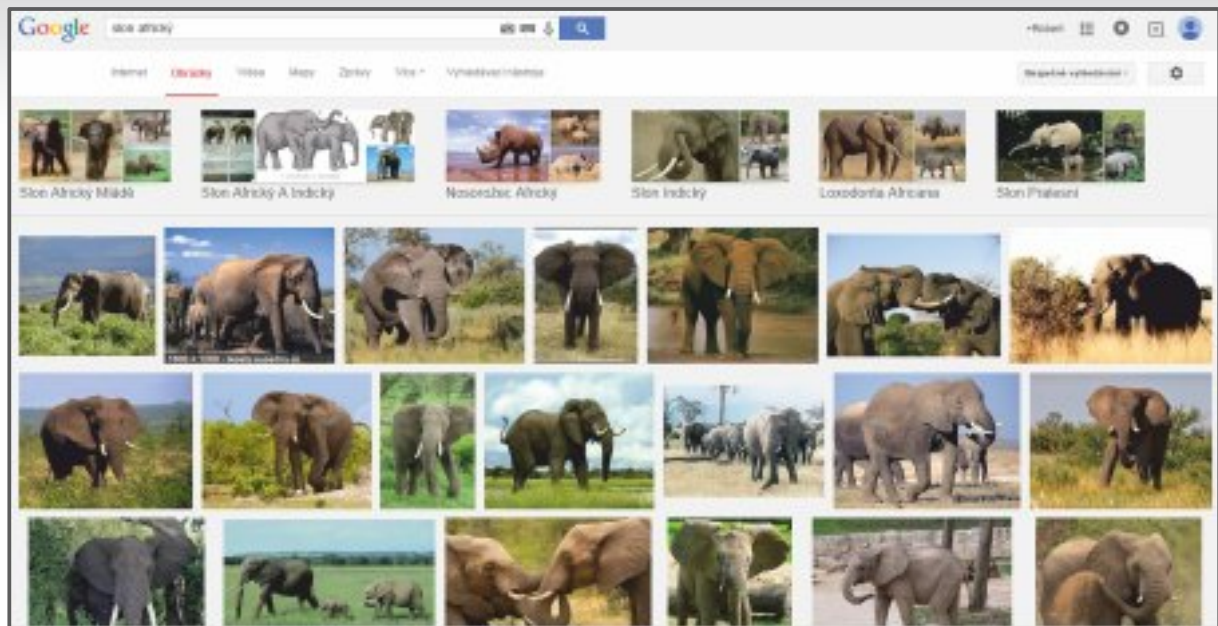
Google

slon africký

+Robert

Internet Obrázky Videa Mapy Zprávy Více Vyhledávací nástroje

Bezpečné vyhledávání

Slon Africký Mládě

Slon Africký A Indický

Nosorožec Africký

Slon Indický

Loxodonta Africana

Slon Pralesní

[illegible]